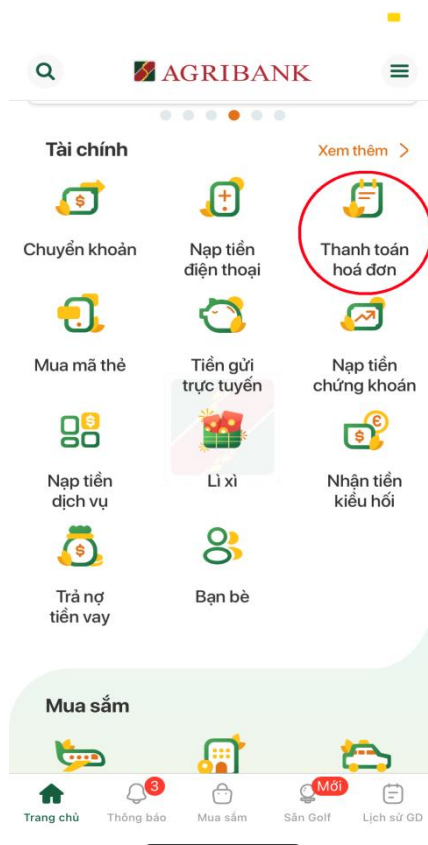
AGRIBANK

Tài chính

Xem thêm >

Chuyển khoản

Nạp tiền điện thoại

Thanh toán hoá đơn

Mua mã thẻ

Tiền gửi trực tuyến

Nạp tiền chứng khoán

Nạp tiền dịch vụ

Lì xì

Nhận tiền kiều hối

Trả nợ tiền vay

Bạn bè

Mua sắm

Trang chủ

3

Thông báo

Mua sắm

Mới

Sân Golf

Lịch sử GD